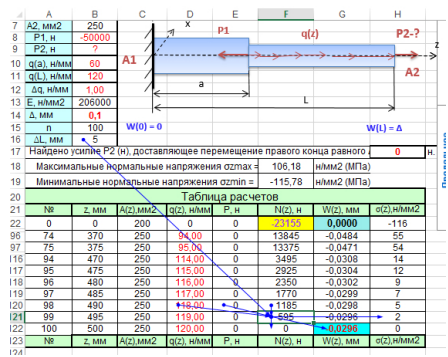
| | A | B | C | D | E | F | G | H |
|---|---|---|---|---|---|---|---|---|
| 7 | A2, мм2 | 250 | | | | | | |
| 8 | P1, н | -50000 | | P1 | | q(z) | | P2-? |
| 9 | P2, н | ? | | | | | | |
| 10 | q(a), н/мм | 60 | A1 | | | | | A2 |
| 11 | q(L), н/мм | 120 | | | | | | |
| 12 | ΔL, н/мм | 1,00 | | | a | | | |
| 13 | E, н/мм2 | 206000 | | | | L | | |
| 14 | Δ, мм | 0,1 | | | | | | |
| 15 | n | 100 | W(0) = 0 | | | | W(L) = Δ | |
| 16 | ΔL, мм | 5 | | | | | | |

z

17 Найдено усилие P2 (н), доставляющее перемещение правого конца равного Δ: 0 н.

18 Максимальные нормальные напряжения σzmax = 106,18 н/мм2 (МПа)

19 Минимальные нормальные напряжения σzmin = -115,78 н/мм2 (МПа)

20 Таблица расчетов

| | № | z, мм | A(z),мм2 | q(z), н/мм | P, н | N(z), н | W(z), мм | σ(z),н/мм2 |
|---|---|---|---|---|---|---|---|---|
| 21 | № | z, мм | A(z),мм2 | q(z), н/мм | P, н | N(z), н | W(z), мм | σ(z),н/мм2 |
| 22 | 0 | 0 | 200 | 0 | 0 | -23155 | 0,0000 | -116 |
| 96 | 74 | 370 | 250 | 94,00 | 0 | 13845 | -0,0484 | 55 |
| 97 | 75 | 375 | 250 | 95,00 | 0 | 13355 | -0,0471 | 54 |
| I16 | 94 | 470 | 250 | 114,00 | 0 | 3495 | -0,0308 | 14 |
| I17 | 95 | 475 | 250 | 115,00 | 0 | 2925 | -0,0304 | 12 |
| I18 | 96 | 480 | 250 | 116,00 | 0 | 2350 | -0,0302 | 9 |
| I19 | 97 | 485 | 250 | 117,00 | 0 | 1770 | -0,0299 | 7 |
| I20 | 98 | 490 | 250 | 118,00 | 0 | 1185 | -0,0298 | 5 |
| I21 | 99 | 495 | 250 | 119,00 | 0 | 595 | -0,0296 | 2 |
| I22 | 100 | 500 | 250 | 120,00 | 0 | 0 | -0,0296 | 0 |
| I23 | № | z, мм | A(z),мм2 | q(z), н/мм | P, н | N(z), н | W(z), мм | σ(z),н/мм2 |

Перейти на